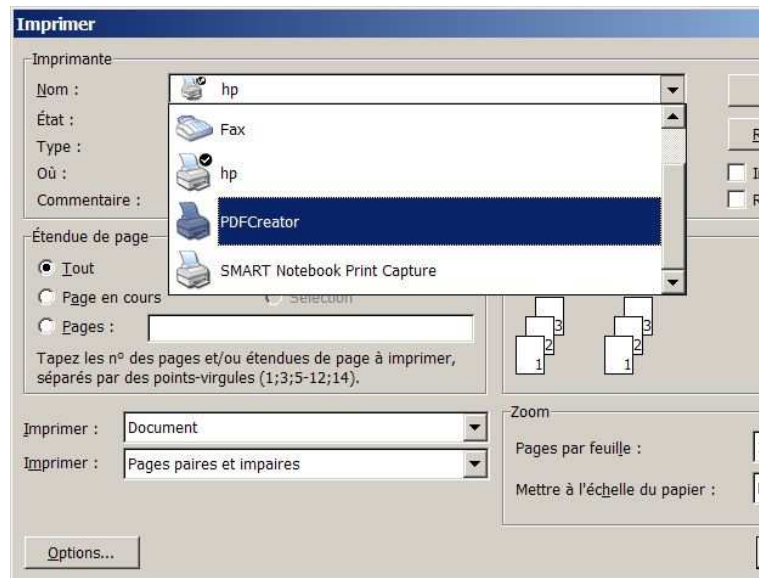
Imprimer

Imprimante

Nom :

hp

État :

Type :

Où :

Commentaire :

Fax

hp

PDFCreator

SMART Notebook Print Capture

Étendue de page

Tout

Page en cours

Sélection

Pages :

Tapez les n° des pages et/ou étendues de page à imprimer, séparés par des points-virgules (1;3;5-12;14).

3
2
1

3
2
1

Imprimer :

Document

Imprimer :

Pages paires et impaires

Zoom

Pages par feuille :

Mettre à l'échelle du papier :

Options...